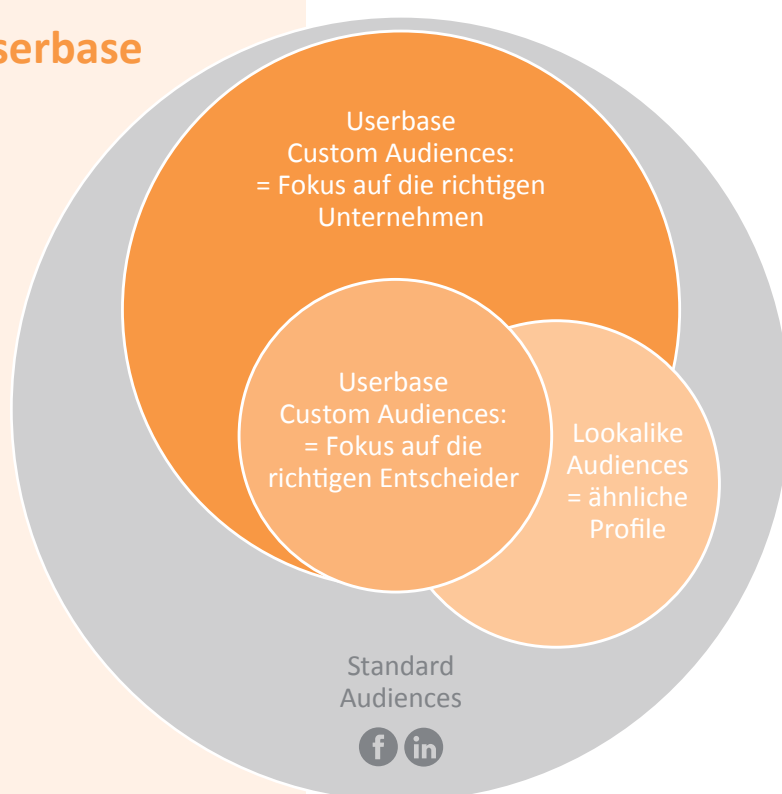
serbase

Userbase
Custom Audiences:
= Fokus auf die richtigen Unternehmen

Userbase
Custom Audiences:
= Fokus auf die richtigen Entscheider

Lookalike Audiences
= ähnliche Profile

Standard Audiences

f in